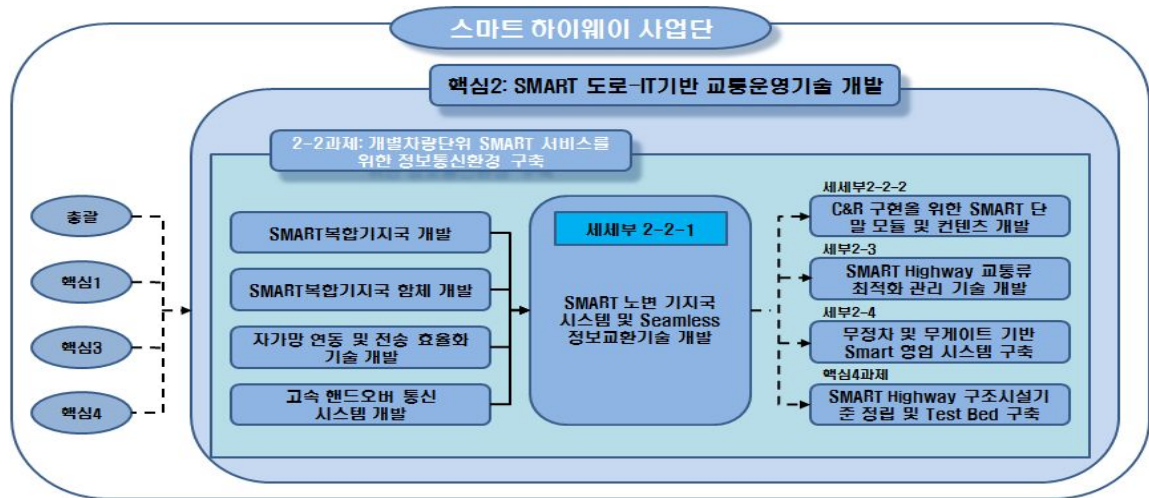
스마트 하이웨이 사업단

핵심2: SMART 도로-IT기반 교통운영기술 개발

2-2과제: 개별차량단위 SMART 서비스를 위한 정보통신환경 구축

총괄

핵심1

핵심3

핵심4

SMART복합기지국 개발

SMART복합기지국 함체 개발

자가망 연동 및 전송 효율화 기술 개발

고속 핸드오버 통신 시스템 개발

세세부 2-2-1

SMART 노변 기지국 시스템 및 Seamless 정보교환기술 개발

세세부2-2-2

C&R 구현을 위한 SMART 단말 모듈 및 컨텐츠 개발

세부2-3

SMART Highway 교통류 최적화 관리 기술 개발

세부2-4

무정차 및 무게이트 기반 Smart 영업 시스템 구축

핵심4과제

SMART Highway 구조시설기준 정립 및 Test Bed 구축